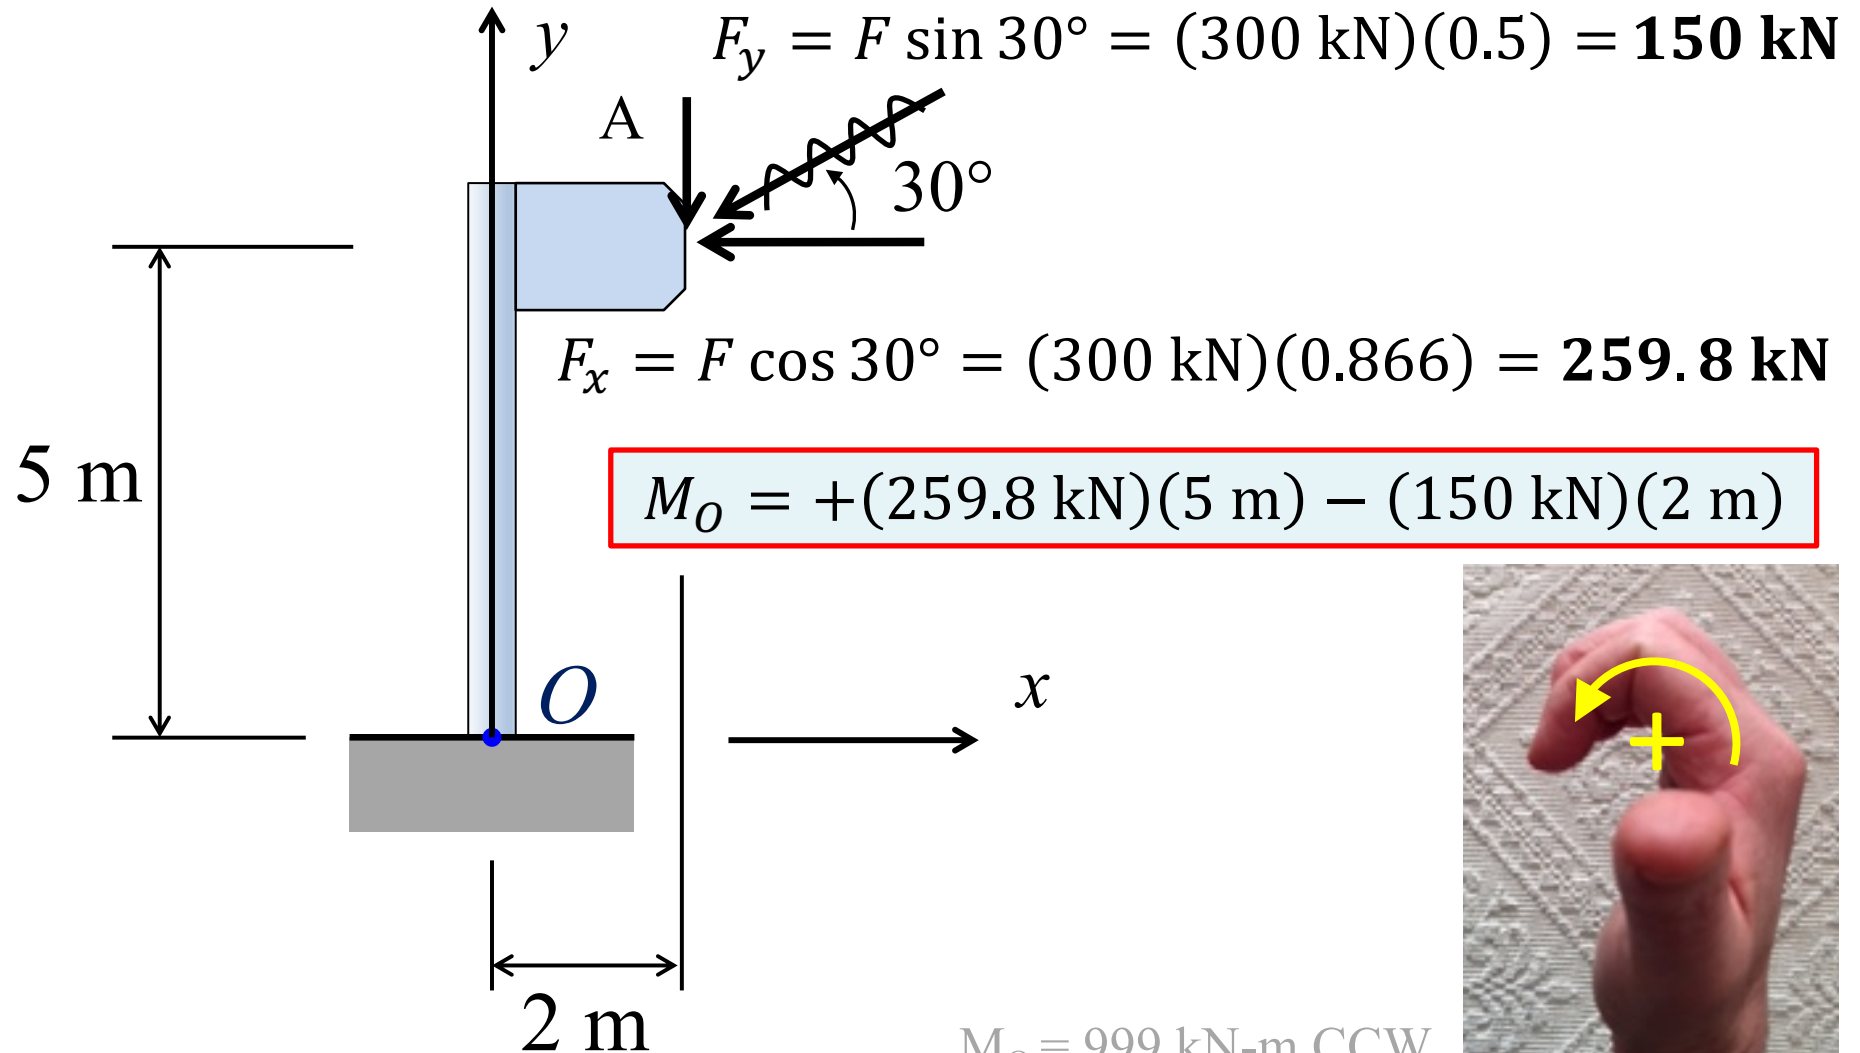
$y$

$F_y = F \sin 30° = (300 \text{ kN})(0.5) = \mathbf{150\ kN}$

A

30°

$F_x = F \cos 30° = (300 \text{ kN})(0.866) = \mathbf{259.8\ kN}$

5 m

$M_O = +(259.8 \text{ kN})(5 \text{ m}) - (150 \text{ kN})(2 \text{ m})$

$O$

$x$

+

2 m

$M_O$ = 999 kN-m CCW